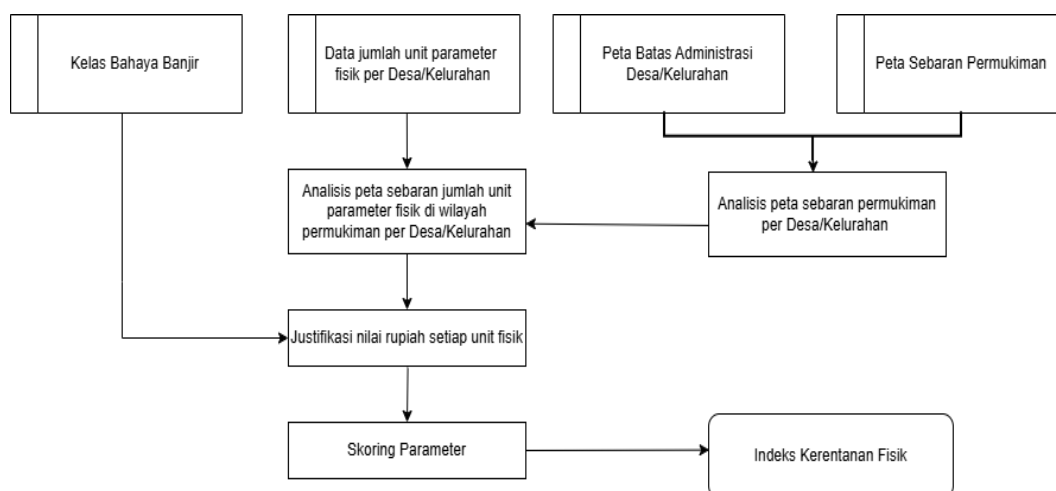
Kelas Bahaya Banjir

Data jumlah unit parameter fisik per Desa/Kelurahan

Peta Batas Administrasi Desa/Kelurahan

Peta Sebaran Permukiman

Analisis peta sebaran jumlah unit parameter fisik di wilayah permukiman per Desa/Kelurahan

Analisis peta sebaran permukiman per Desa/Kelurahan

Justifikasi nilai rupiah setiap unit fisik

Skoring Parameter

Indeks Kerentanan Fisik